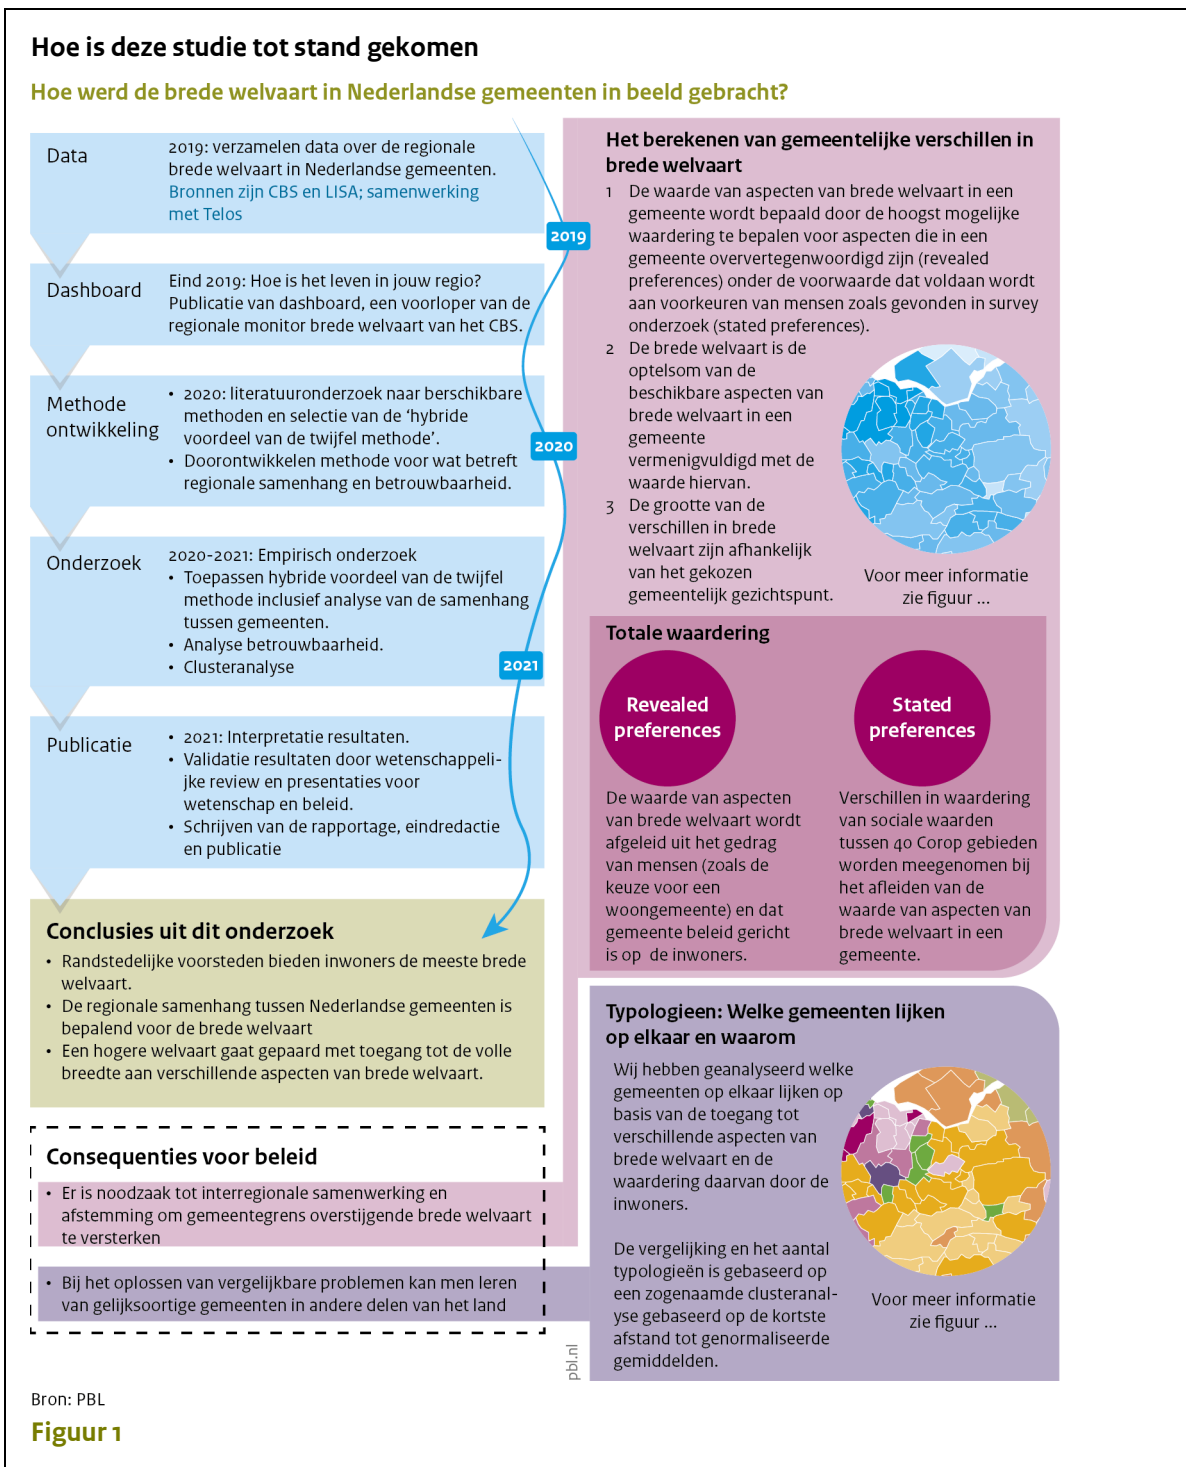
Hoe is deze studie tot stand gekomen

Hoe werd de brede welvaart in Nederlandse gemeenten in beeld gebracht?

Data
2019: verzamelen data over de regionale brede welvaart in Nederlandse gemeenten. Bronnen zijn CBS en LISA; samenwerking met Telos

2019

Dashboard
Eind 2019: Hoe is het leven in jouw regio? Publicatie van dashboard, een voorloper van de regionale monitor brede welvaart van het CBS.

Methode ontwikkeling
• 2020: literatuuronderzoek naar berschikbare methoden en selectie van de 'hybride voordeel van de twijfel methode'.
• Doorontwikkelen methode voor wat betreft regionale samenhang en betrouwbaarheid.

2020

Onderzoek
2020-2021: Empirisch onderzoek
• Toepassen hybride voordeel van de twijfel methode inclusief analyse van de samenhang tussen gemeenten.
• Analyse betrouwbaarheid.
• Clusteranalyse

2021

Publicatie
• 2021: Interpretatie resultaten.
• Validatie resultaten door wetenschappelijke review en presentaties voor wetenschap en beleid.
• Schrijven van de rapportage, eindredactie en publicatie

Conclusies uit dit onderzoek
• Randstedelijke voorsteden bieden inwoners de meeste brede welvaart.
• De regionale samenhang tussen Nederlandse gemeenten is bepalend voor de brede welvaart
• Een hogere welvaart gaat gepaard met toegang tot de volle breedte aan verschillende aspecten van brede welvaart.

Consequenties voor beleid
• Er is noodzaak tot interregionale samenwerking en afstemming om gemeentegrens overstijgende brede welvaart te versterken
• Bij het oplossen van vergelijkbare problemen kan men leren van gelijksoortige gemeenten in andere delen van het land

Het berekenen van gemeentelijke verschillen in brede welvaart
1 De waarde van aspecten van brede welvaart in een gemeente wordt bepaald door de hoogst mogelijke waardering te bepalen voor aspecten die in een gemeente oververtegenwoordigd zijn (revealed preferences) onder de voorwaarde dat voldaan wordt aan voorkeuren van mensen zoals gevonden in survey onderzoek (stated preferences).
2 De brede welvaart is de optelsom van de beschikbare aspecten van brede welvaart in een gemeente vermenigvuldigd met de waarde hiervan.
3 De grootte van de verschillen in brede welvaart zijn afhankelijk van het gekozen gemeentelijk gezichtspunt.

Voor meer informatie zie figuur ...

Totale waardering

Revealed preferences
De waarde van aspecten van brede welvaart wordt afgeleid uit het gedrag van mensen (zoals de keuze voor een woongemeente) en dat gemeente beleid gericht is op de inwoners.

Stated preferences
Verschillen in waardering van sociale waarden tussen 40 Corop gebieden worden meegenomen bij het afleiden van de waarde van aspecten van brede welvaart in een gemeente.

Typologieen: Welke gemeenten lijken op elkaar en waarom
Wij hebben geanalyseerd welke gemeenten op elkaar lijken op basis van de toegang tot verschillende aspecten van brede welvaart en de waardering daarvan door de inwoners.

De vergelijking en het aantal typologieën is gebaseerd op een zogenaamde clusteranalyse gebaseerd op de kortste afstand tot genormaliseerde gemiddelden.

Voor meer informatie zie figuur ...

pbl.nl

Bron: PBL

Figuur 1